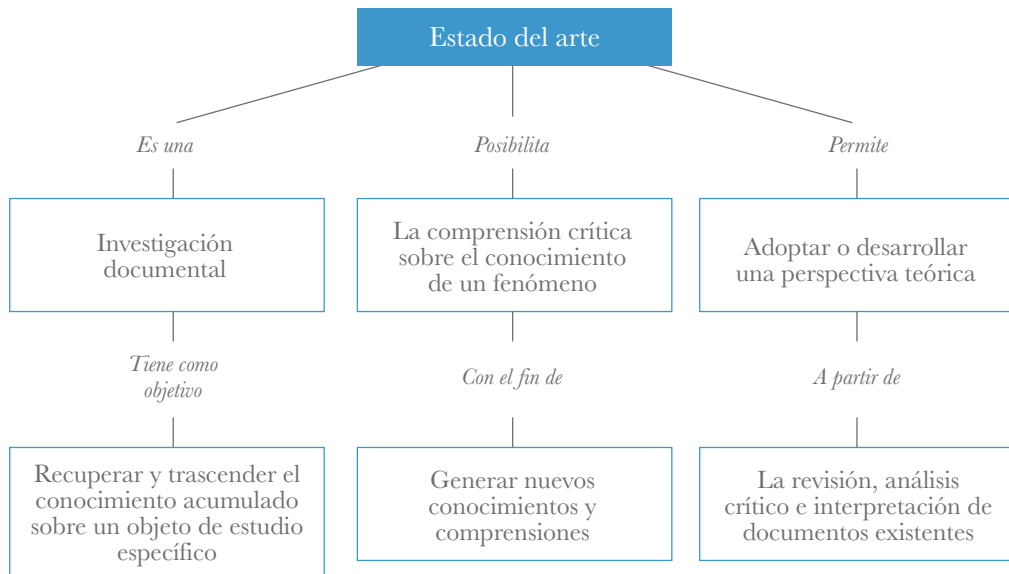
Estado del arte

Es una

Investigación documental

Tiene como objetivo

Recuperar y trascender el conocimiento acumulado sobre un objeto de estudio específico

Posibilita

La comprensión crítica sobre el conocimiento de un fenómeno

Con el fin de

Generar nuevos conocimientos y comprensiones

Permite

Adoptar o desarrollar una perspectiva teórica

A partir de

La revisión, análisis crítico e interpretación de documentos existentes